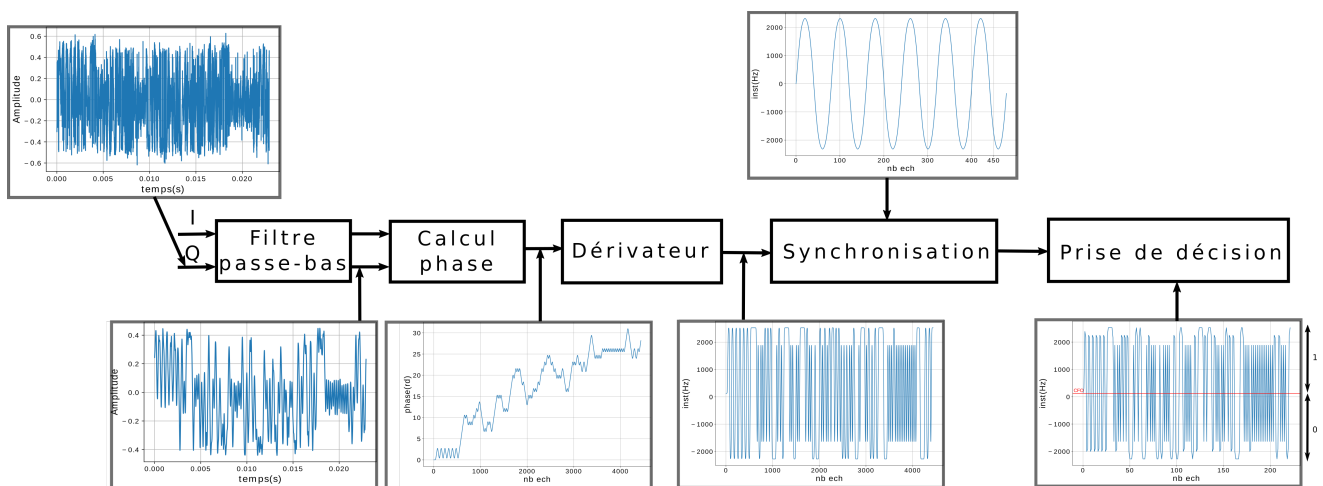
0.6
0.4
0.2
0.0
-0.2
-0.4
-0.6
Amplitude
0.000 0.005 0.010 0.015 0.020
temps(s)

I
Q

Filtre passe-bas

Calcul phase

Dérivateur

2000
1000
0
-1000
-2000
inst(Hz)
0 100 200 300 400 450
nb ech

Synchronisation

Prise de décision

0.4
0.2
0.0
-0.2
-0.4
Amplitude
0.000 0.005 0.010 0.015 0.020
temps(s)

30
25
20
15
10
5
0
phase(rd)
0 1000 2000 3000 4000
nb ech

2000
1000
0
-1000
-2000
inst(Hz)
0 1000 2000 3000 4000
nb ech

2000
1000
0
-1000
-2000
inst(Hz)
0 50 100 150 200
nb ech
1
0